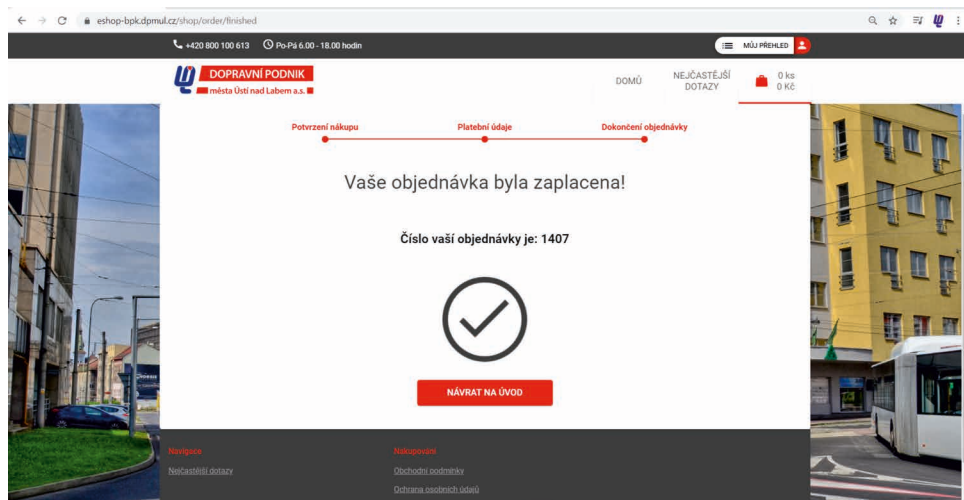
eshop-bpk.dpmul.cz/shop/order/finished

+420 800 100 613 Po-Pá 6.00 - 18.00 hodin

MŮJ PŘEHLED

DOPRAVNÍ PODNIK
města Ústí nad Labem a.s.

DOMŮ NEJČASTĚJŠÍ DOTAZY 0 ks 0 Kč

Potvrzení nákupu Platební údaje Dokončení objednávky

Vaše objednávka byla zaplacena!

Číslo vaší objednávky je: 1407

NÁVRAT NA ÚVOD

Navigace
Nejčastější dotazy

Nakupování
Obchodní podmínky
Ochrana osobních údajů